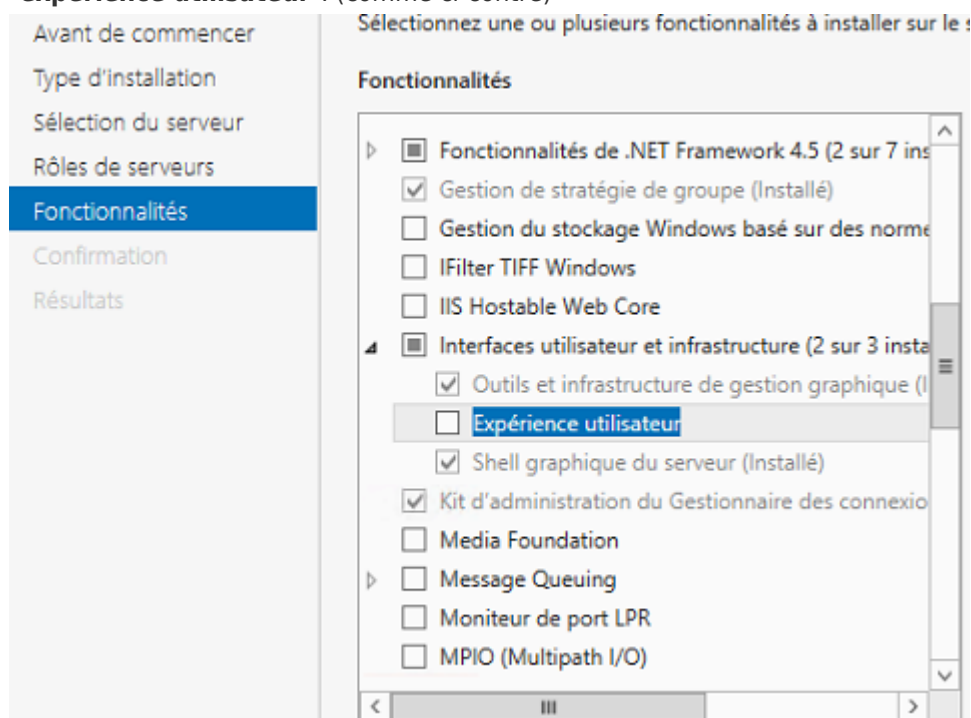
Expérience utilisateur » (comme ci-contre)

Avant de commencer
Type d'installation
Sélection du serveur
Rôles de serveurs
Fonctionnalités
Confirmation
Résultats

Sélectionnez une ou plusieurs fonctionnalités à installer sur le s

Fonctionnalités

Fonctionnalités de .NET Framework 4.5 (2 sur 7 ins
Gestion de stratégie de groupe (Installé)
Gestion du stockage Windows basé sur des norme
IFilter TIFF Windows
IIS Hostable Web Core
Interfaces utilisateur et infrastructure (2 sur 3 insta
Outils et infrastructure de gestion graphique (I
Expérience utilisateur
Shell graphique du serveur (Installé)
Kit d'administration du Gestionnaire des connexio
Media Foundation
Message Queuing
Moniteur de port LPR
MPIO (Multipath I/O)